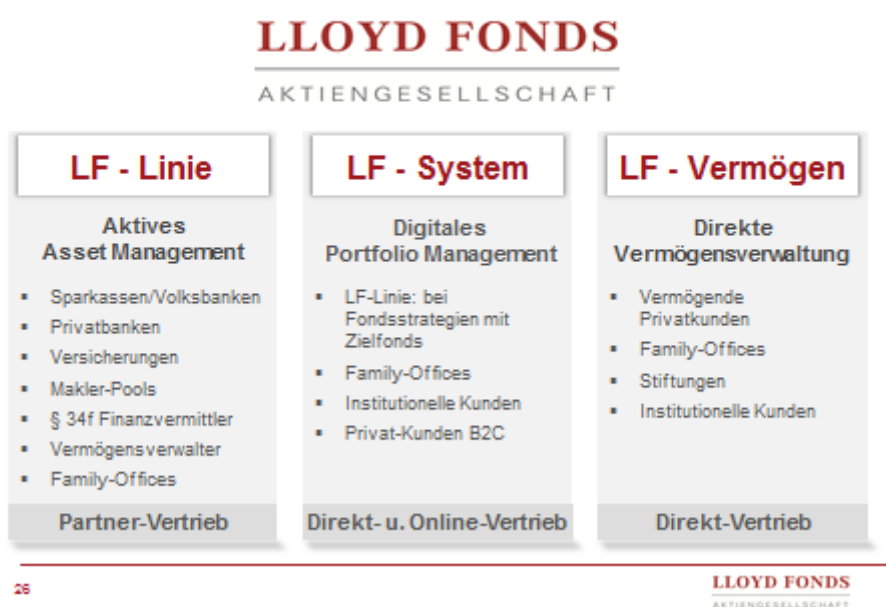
LLOYD FONDS
AKTIENGESELLSCHAFT

LF - Linie

Aktives Asset Management

- Sparkassen/Volksbanken
- Privatbanken
- Versicherungen
- Makler-Pools
- § 34f Finanzvermittler
- Vermögensverwalter
- Family-Offices

Partner-Vertrieb

LF - System

Digitales Portfolio Management

- LF-Linie: bei Fondsstrategien mit Zielfonds
- Family-Offices
- Institutionelle Kunden
- Privat-Kunden B2C

Direkt- u. Online-Vertrieb

LF - Vermögen

Direkte Vermögensverwaltung

- Vermögende Privatkunden
- Family-Offices
- Stiftungen
- Institutionelle Kunden

Direkt-Vertrieb

26

LLOYD FONDS
AKTIENGESELLSCHAFT